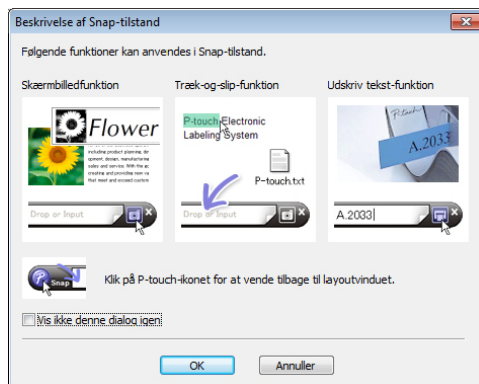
Beskrivelse af Snap-tilstand

Følgende funktioner kan anvendes i Snap-tilstand.

Skærmbilledfunktion

Flower

including product planning, development, design, manufacturing, sales and service. With the ac creative and provide new value to meet and exceed custom

Drop or Input

Træk-og-slip-funktion

P-touch Electronic Labeling System

P-touch.txt

Drop or Input

Udskriv tekst-funktion

P-touch

A.2033

A.2033

Snap

Klik på P-touch-ikonet for at vende tilbage til layoutvinduet.

Vis ikke denne dialog igen

OK

Annuller